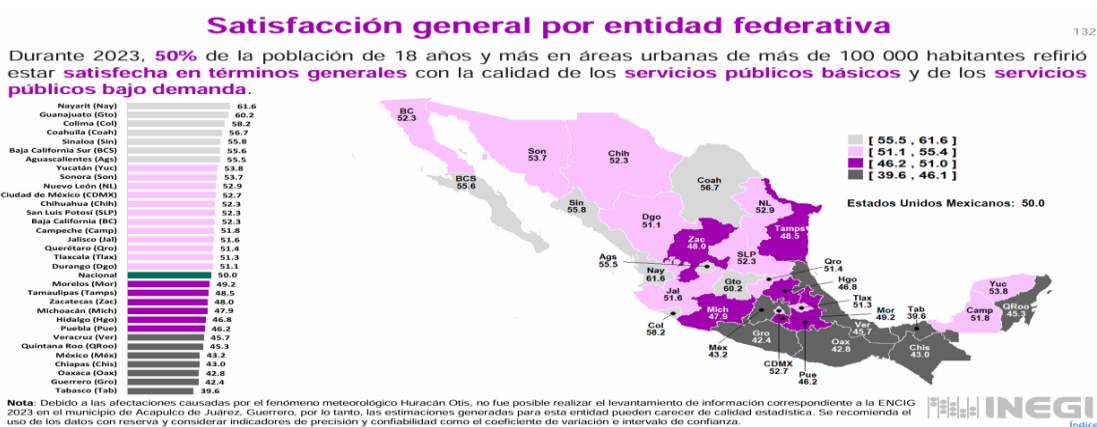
Satisfacción general por entidad federativa

132

Durante 2023, 50% de la población de 18 años y más en áreas urbanas de más de 100 000 habitantes refirió estar satisfecha en términos generales con la calidad de los servicios públicos básicos y de los servicios públicos bajo demanda.

| | |
|---|---|
| Nayarit (Nay) | 61.6 |
| Guanajuato (Gto) | 60.2 |
| Colima (Col) | 58.2 |
| Coahuila (Coah) | 56.7 |
| Sinaloa (Sin) | 55.8 |
| Baja California Sur (BCS) | 55.6 |
| Aguascalientes (Ags) | 55.5 |
| Yucatán (Yuc) | 53.8 |
| Sonora (Son) | 53.7 |
| Nuevo León (NL) | 52.9 |
| Ciudad de México (CDMX) | 52.7 |
| Chihuahua (Chih) | 52.3 |
| San Luis Potosí (SLP) | 52.3 |
| Baja California (BC) | 52.3 |
| Campeche (Camp) | 51.8 |
| Jalisco (Jal) | 51.6 |
| Querétaro (Qro) | 51.4 |
| Tlaxcala (Tlax) | 51.3 |
| Durango (Dgo) | 51.1 |
| Nacional | 50.0 |
| Morelos (Mor) | 49.2 |
| Tamaulipas (Tamps) | 48.5 |
| Zacatecas (Zac) | 48.0 |
| Michoacán (Mich) | 47.9 |
| Hidalgo (Hgo) | 46.8 |
| Puebla (Pue) | 46.2 |
| Veracruz (Ver) | 45.7 |
| Quintana Roo (QRoo) | 45.3 |
| México (Méx) | 43.2 |
| Chiapas (Chis) | 43.0 |
| Oaxaca (Oax) | 42.8 |
| Guerrero (Gro) | 42.4 |
| Tabasco (Tab) | 39.6 |

[ 55.5 , 61.6 ]
[ 51.1 , 55.4 ]
[ 46.2 , 51.0 ]
[ 39.6 , 46.1 ]

Estados Unidos Mexicanos: 50.0

BC 52.3
Son 53.7
Chih 52.3
BCS 55.6
Coah 56.7
Sin 55.8
NL 52.9
Dgo 51.1
Tamps 48.5
Zac 48.0
Ags 55.5
SLP 52.3
Qro 51.4
Nay 61.6
Jal 51.6
Gto 60.2
Hgo 46.8
Yuc 53.8
QRoo 45.3
Tlax 51.3
Tab 39.6
Camp 51.8
Mich 47.9
Mor 49.2
Col 58.2
Gro 42.4
Ver 45.7
Méx 43.2
Oax 42.8
Chis 43.0
CDMX 52.7
Pue 46.2

Nota: Debido a las afectaciones causadas por el fenómeno meteorológico Huracán Otis, no fue posible realizar el levantamiento de información correspondiente a la ENCIG 2023 en el municipio de Acapulco de Juárez, Guerrero, por lo tanto, las estimaciones generadas para esta entidad pueden carecer de calidad estadística. Se recomienda el uso de los datos con reserva y considerar indicadores de precisión y confiabilidad como el coeficiente de variación e intervalo de confianza.

INEGI
Índice